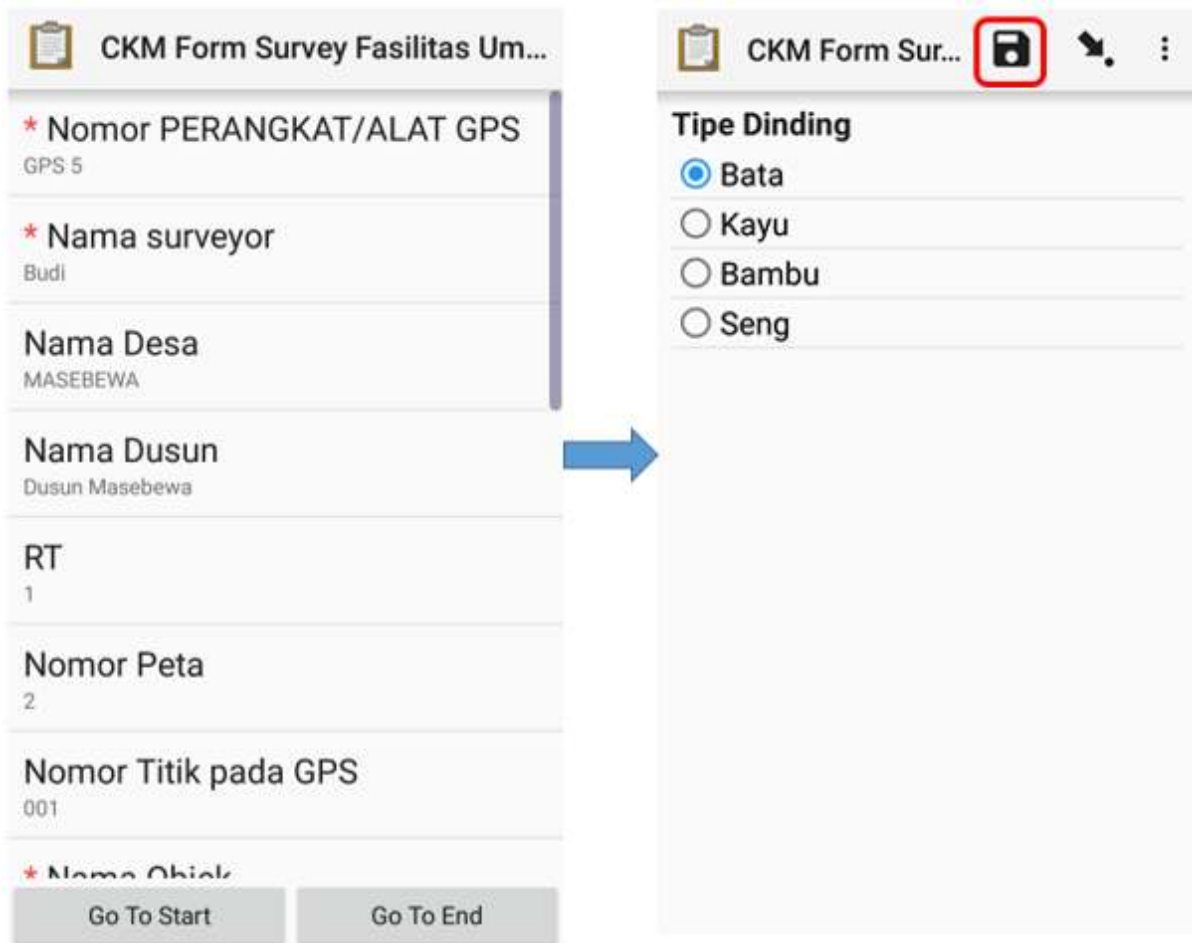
CKM Form Survey Fasilitas Um...

* Nomor PERANGKAT/ALAT GPS
GPS 5

* Nama surveyor
Budi

Nama Desa
MASEBEWA

Nama Dusun
Dusun Masebewa

RT
1

Nomor Peta
2

Nomor Titik pada GPS
001

* Nama Objek

Go To Start

Go To End

CKM Form Sur...

Tipe Dinding
Bata
Kayu
Bambu
Seng